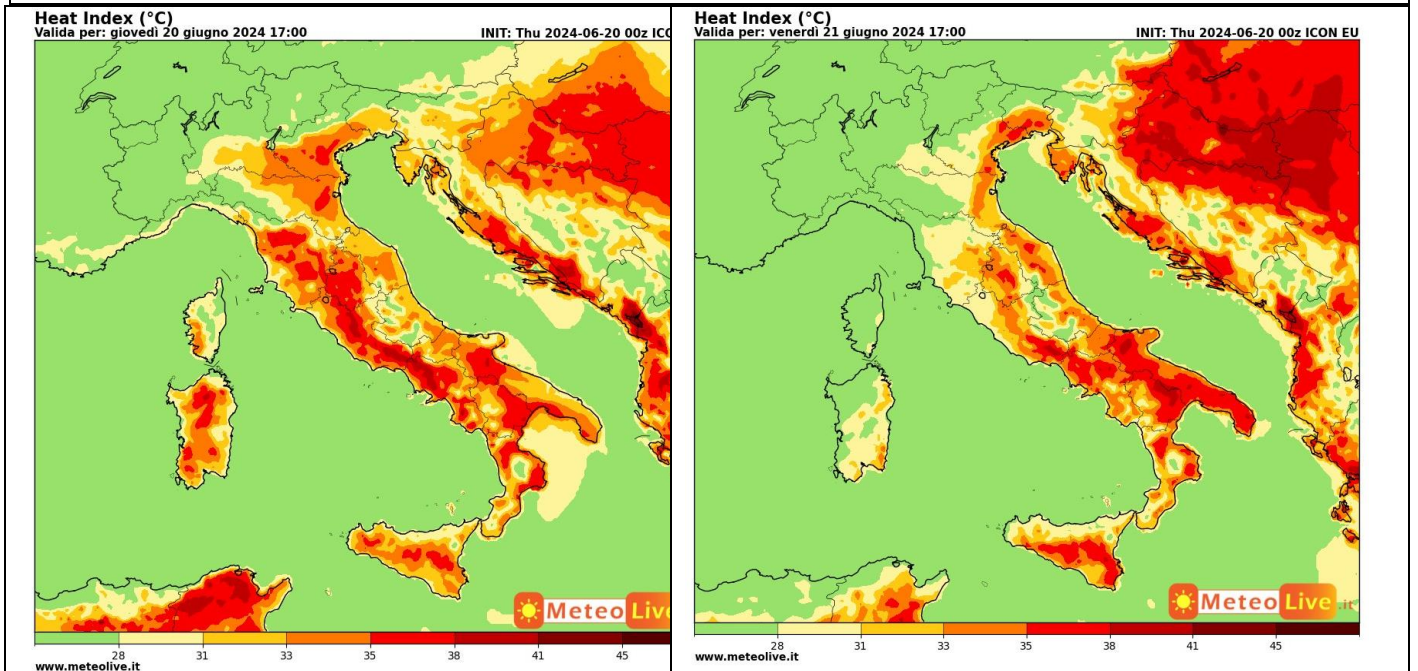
Heat Index (°C)
Valida per: giovedì 20 giugno 2024 17:00
INIT: Thu 2024-06-20 00z ICO

Meteo Live

28 31 33 35 38 41 45

www.meteoLive.it

Heat Index (°C)
Valida per: venerdì 21 giugno 2024 17:00
INIT: Thu 2024-06-20 00z ICON EU

Meteo Live .it

28 31 33 35 38 41 45

www.meteolive.it